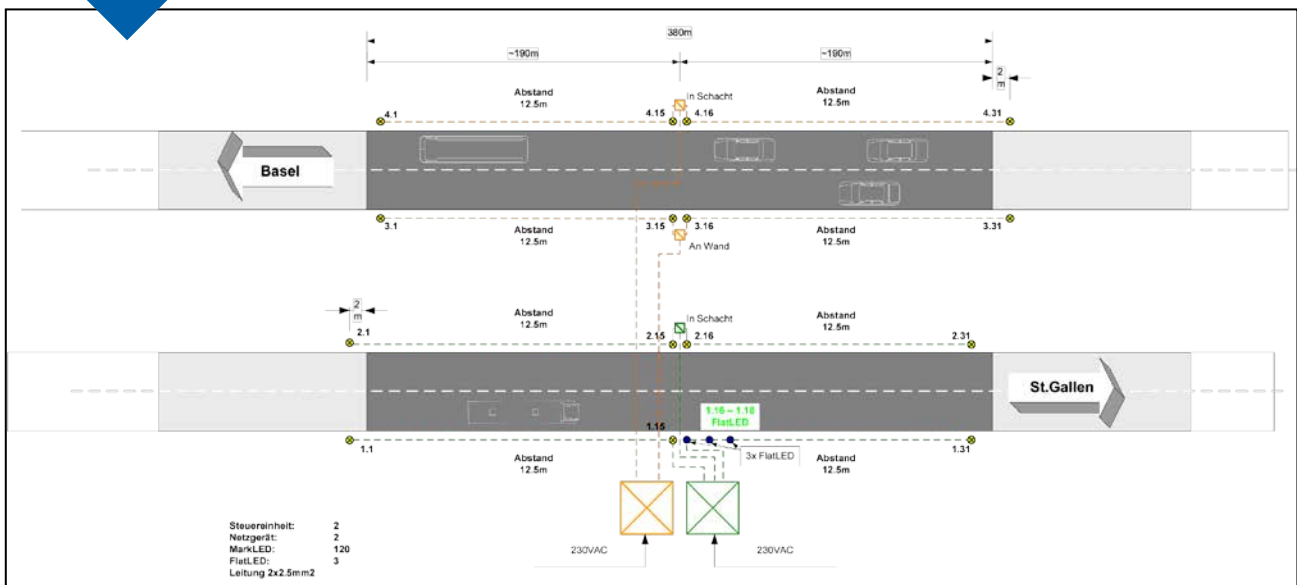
380m

~190m

~190m

2 m

Abstand 12.5m

In Schacht

Abstand 12.5m

4.1

4.15

4.16

4.31

Basel

3.1

3.15

3.16

3.31

Abstand 12.5m

An Wand

Abstand 12.5m

2 m

Abstand 12.5m

In Schacht

Abstand 12.5m

2.1

2.15

2.16

2.31

St.Gallen

1.16 – 1.18 FlatLED

1.15

1.1

1.31

Abstand 12.5m

3x FlatLED

Abstand 12.5m

| | |
|---|---|
| Steuereinheit: | 2 |
| Netzgerät: | 2 |
| MarkLED: | 120 |
| FlatLED: | 3 |
| Leitung 2x2.5mm2 | |

230VAC

230VAC